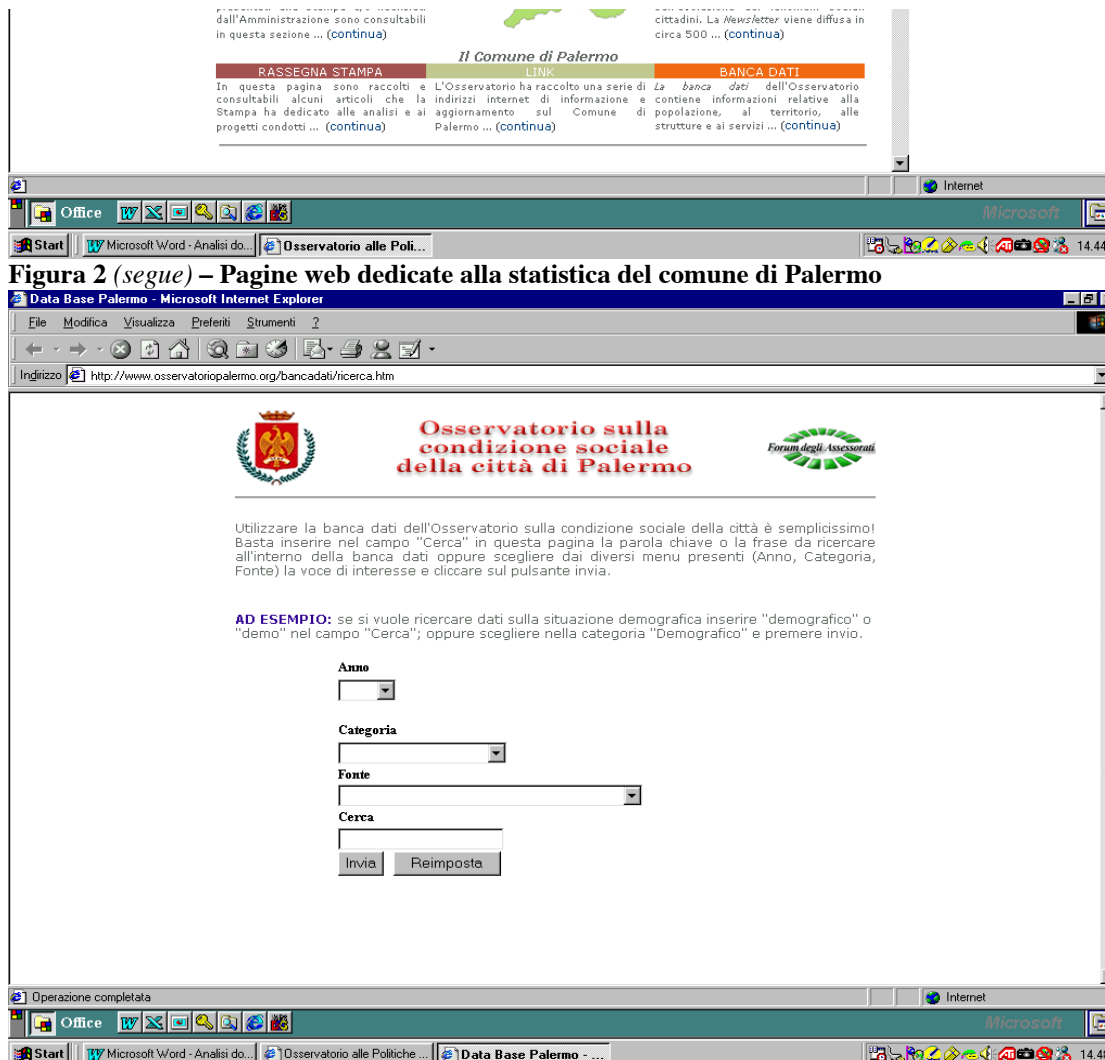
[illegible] dall'Amministrazione sono consultabili in questa sezione ... (continua)

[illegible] cittadini. La Newsletter viene diffusa in circa 500 ... (continua)

Il Comune di Palermo

RASSEGNA STAMPA

In questa pagina sono raccolti e consultabili alcuni articoli che la Stampa ha dedicato alle analisi e ai progetti condotti ... (continua)

LINK

L'Osservatorio ha raccolto una serie di indirizzi internet di informazione e aggiornamento sul Comune di Palermo ... (continua)

BANCA DATI

La banca dati dell'Osservatorio contiene informazioni relative alla popolazione, al territorio, alle strutture e ai servizi ... (continua)

Internet

Office

Microsoft

Start | Microsoft Word - Analisi do... | Osservatorio alle Poli...

14.44

**Figura 2** *(segue)* **– Pagine web dedicate alla statistica del comune di Palermo**

Data Base Palermo - Microsoft Internet Explorer

File Modifica Visualizza Preferiti Strumenti ?

Indirizzo http://www.osservatoriopalermo.org/bancadati/ricerca.htm

Osservatorio sulla condizione sociale della città di Palermo

Forum degli Assessorati

Utilizzare la banca dati dell'Osservatorio sulla condizione sociale della città è semplicissimo! Basta inserire nel campo "Cerca" in questa pagina la parola chiave o la frase da ricercare all'interno della banca dati oppure scegliere dai diversi menu presenti (Anno, Categoria, Fonte) la voce di interesse e cliccare sul pulsante invia.

AD ESEMPIO: se si vuole ricercare dati sulla situazione demografica inserire "demografico" o "demo" nel campo "Cerca"; oppure scegliere nella categoria "Demografico" e premere invio.

Anno

Categoria

Fonte

Cerca

Invia Reimposta

Operazione completata

Internet

Office

Microsoft

Start | Microsoft Word - Analisi do... | Osservatorio alle Politiche ... | Data Base Palermo - ...

14.49